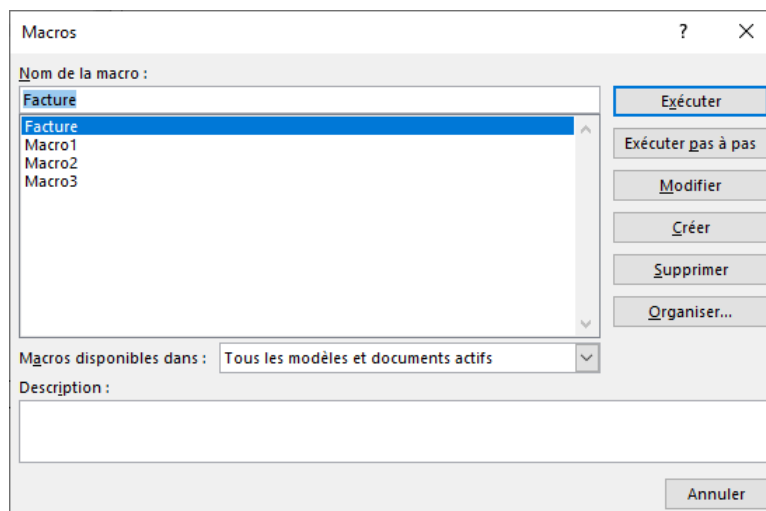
Macros

?

×

Nom de la macro :

Facture

Facture
Macro1
Macro2
Macro3

Exécuter

Exécuter pas à pas

Modifier

Créer

Supprimer

Organiser...

Macros disponibles dans :

Tous les modèles et documents actifs

Description :

Annuler